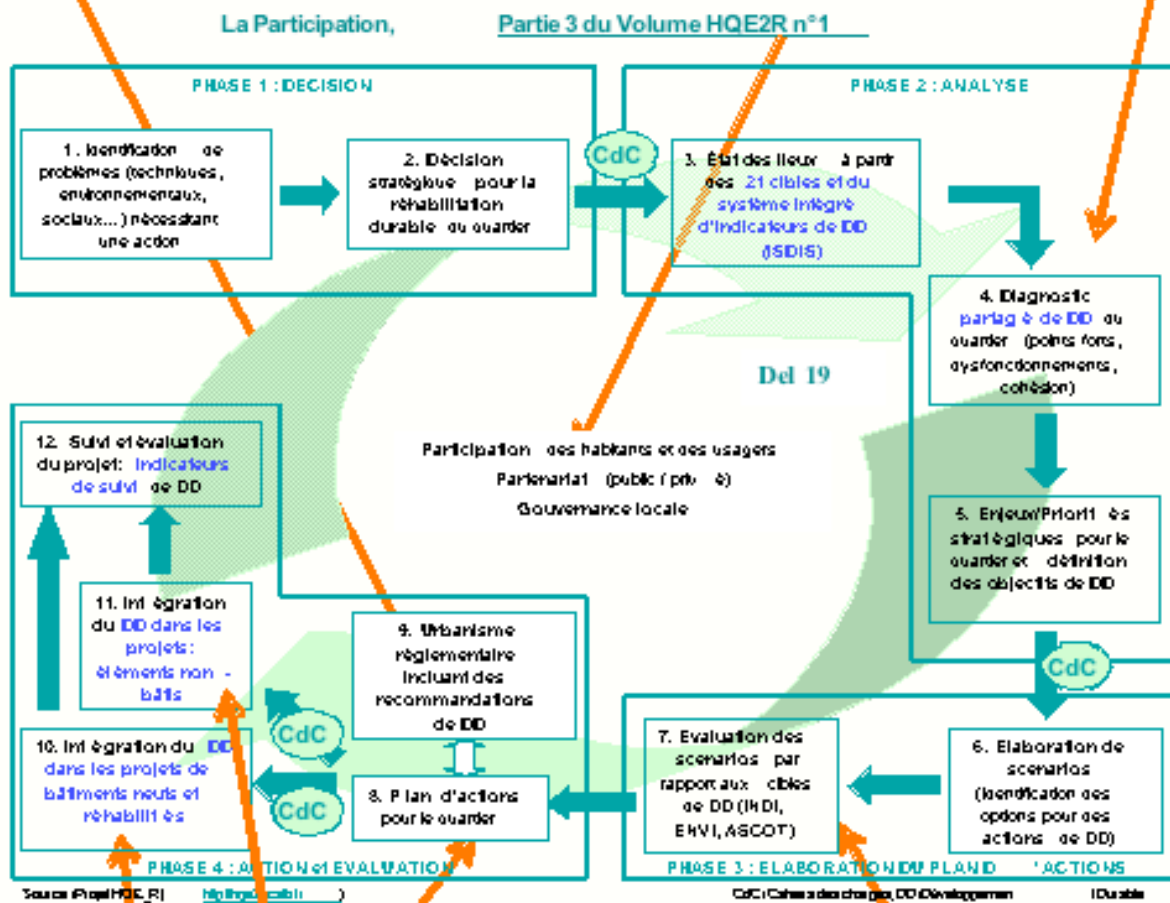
La Participation, Partie 3 du Volume HQE2R n°1

PHASE 1 : DECISION

PHASE 2 : ANALYSE

1. Identification de problèmes (techniques, environnementaux, sociaux...) nécessitant une action

2. Décision stratégique pour la réhabilitation durable du quartier

CdC

3. Etat des lieux à partir des 21 cibles et du système intégré d'indicateurs de DD (ISDIS)

4. Diagnostic partagé de DD du quartier (points forts, dysfonctionnements, cohésion)

Del 19

Participation des habitants et des usagers
Partenariat (public / privé)
Gouvernance locale

12. Suivi et évaluation du projet: Indicateurs de suivi de DD

5. Enjeux/Priorités stratégiques pour le quartier et définition des objectifs de DD

11. Intégration du DD dans les projets: éléments non-bâtis

9. Urbanisme réglementaire incluant des recommandations de DD

CdC

CdC

10. Intégration du DD dans les projets de bâtiments neufs et réhabilités

CdC

8. Plan d'actions pour le quartier

7. Evaluation des scenarios par rapport aux cibles de DD (INDI, ENVI, ASCOT)

6. Elaboration de scenarios (identification des options pour des actions de DD)

PHASE 4 : ACTION et EVALUATION

PHASE 3 : ELABORATION DU PLAN D'ACTIONS

Source (Projet HQE2R) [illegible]

CdC: Cahier des charges, DD: Développement Durable